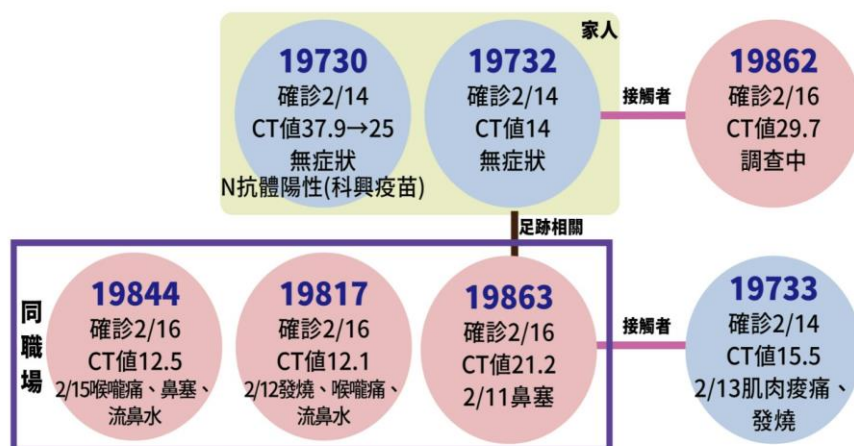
家人

19730
確診2/14
CT值37.9→25
無症狀
N抗體陽性(科興疫苗)

19732
確診2/14
CT值14
無症狀

接觸者

19862
確診2/16
CT值29.7
調查中

足跡相關

同職場

19844
確診2/16
CT值12.5
2/15喉嚨痛、鼻塞、流鼻水

19817
確診2/16
CT值12.1
2/12發燒、喉嚨痛、流鼻水

19863
確診2/16
CT值21.2
2/11鼻塞

接觸者

19733
確診2/14
CT值15.5
2/13肌肉痠痛、發燒